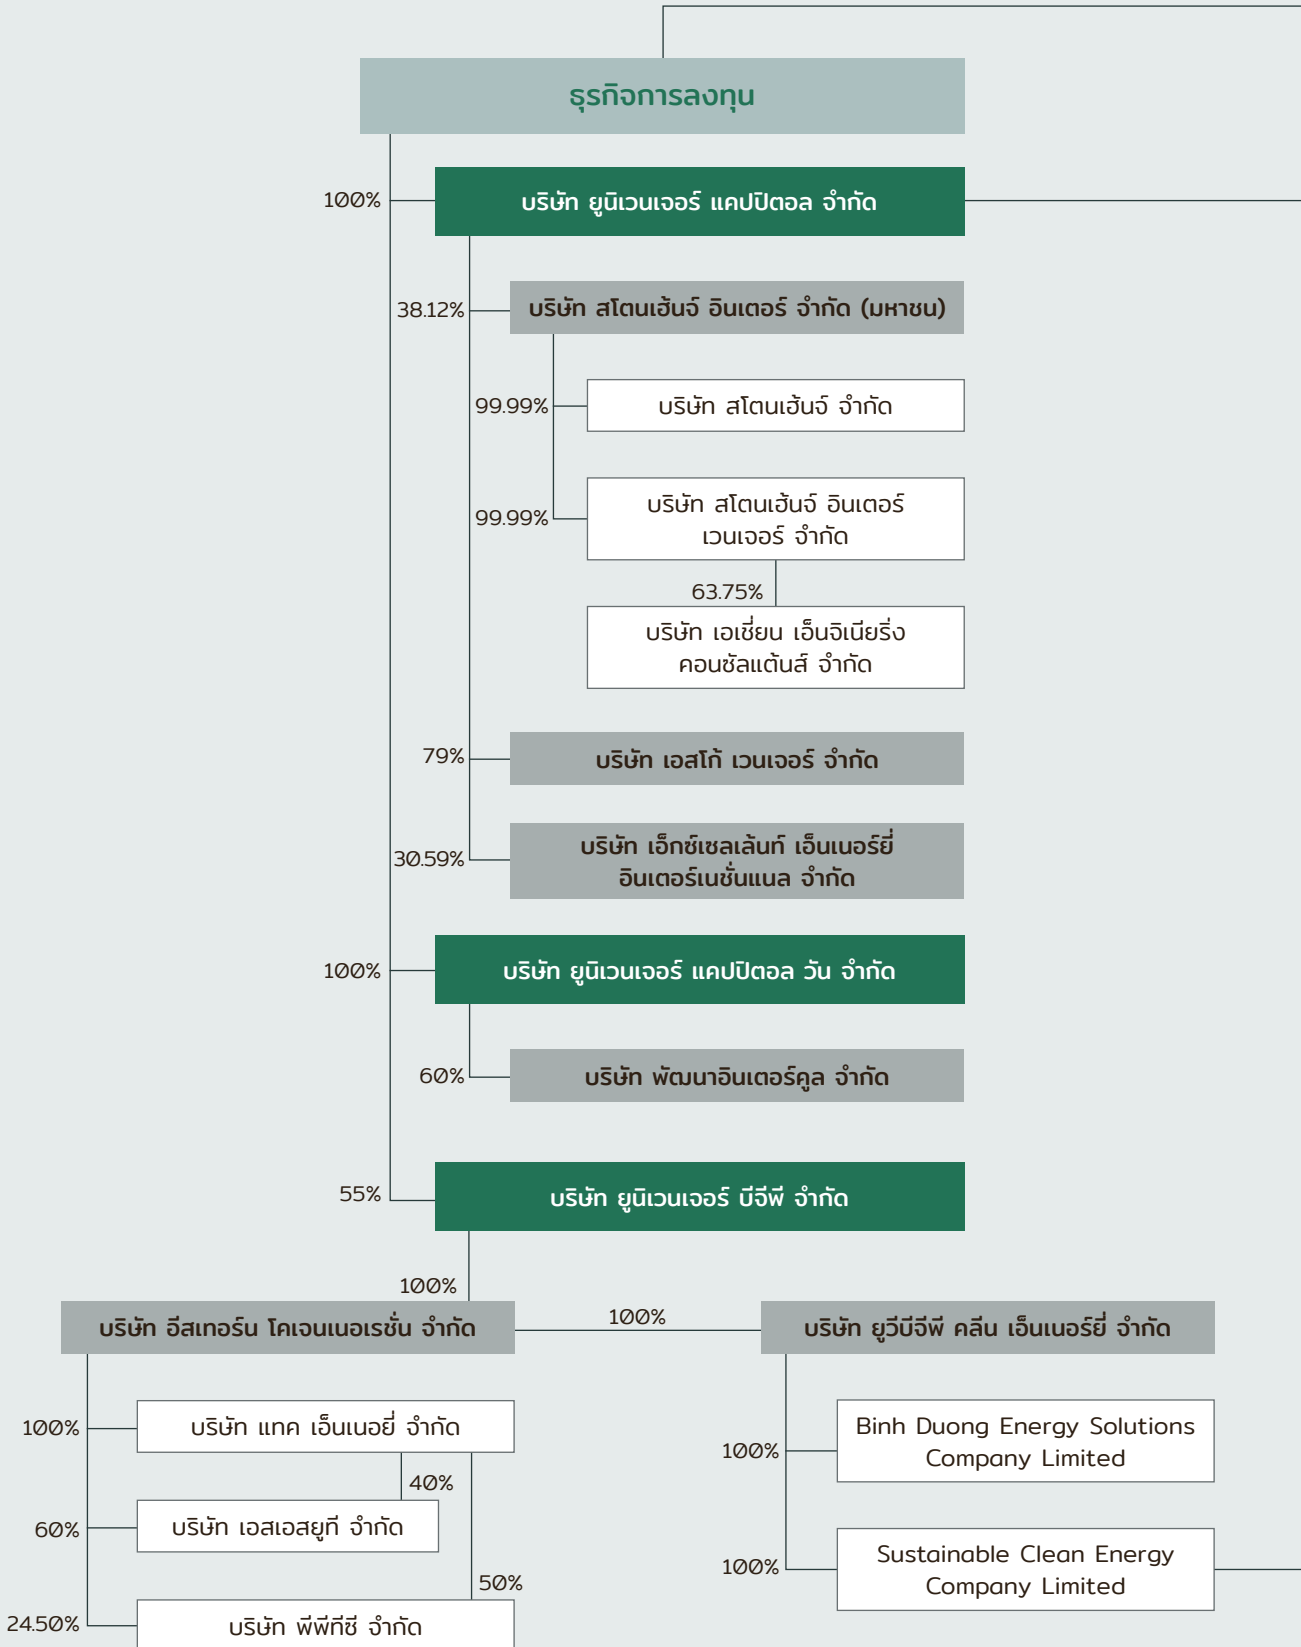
ธุรกิจการลงทุน

100%

บริษัท ยูนิเวนเจอร์ แคปปิตอล จำกัด

38.12%

บริษัท สโตนเฮ้นจ์ อินเตอร์ จำกัด (มหาชน)

99.99%

บริษัท สโตนเฮ้นจ์ จำกัด

99.99%

บริษัท สโตนเฮ้นจ์ อินเตอร์ เวนเจอร์ จำกัด

63.75%

บริษัท เอเชี่ยน เอ็นจิเนียริ่ง คอนซัลแต้นส์ จำกัด

79%

บริษัท เอสโก้ เวนเจอร์ จำกัด

30.59%

บริษัท เอ็กซ์เซลเล้นท์ เอ็นเนอร์ยี่ อินเตอร์เนชั่นแนล จำกัด

100%

บริษัท ยูนิเวนเจอร์ แคปปิตอล วัน จำกัด

60%

บริษัท พัฒนาอินเตอร์คูล จำกัด

55%

บริษัท ยูนิเวนเจอร์ บีจีพี จำกัด

100%

บริษัท อีสเทอร์น โคเจนเนอเรชั่น จำกัด

100%

บริษัท ยูวีบีจีพี คลีน เอ็นเนอร์ยี่ จำกัด

100%

บริษัท แทค เอ็นเนอยี่ จำกัด

40%

60%

บริษัท เอสเอสยูที จำกัด

50%

24.50%

บริษัท พีพีทีซี จำกัด

100%

Binh Duong Energy Solutions Company Limited

100%

Sustainable Clean Energy Company Limited